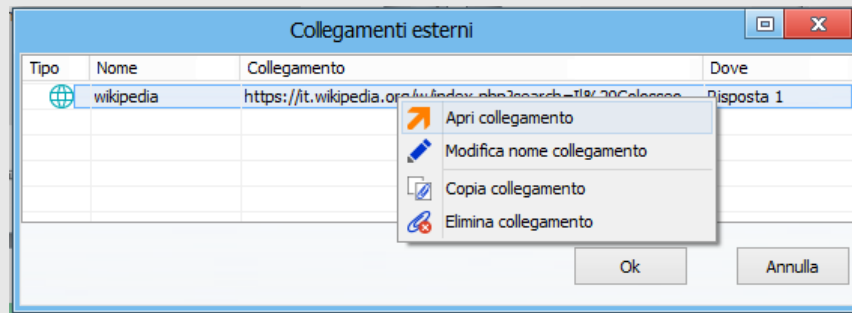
Collegamenti esterni

| Tipo | Nome | Collegamento | Dove |
|---|---|---|---|
| | wikipedia | https://it.wikipedia.org/w/index.php?search=Il%20Colosseo | Risposta 1 |

Apri collegamento
Modifica nome collegamento
Copia collegamento
Elimina collegamento

Ok
Annulla